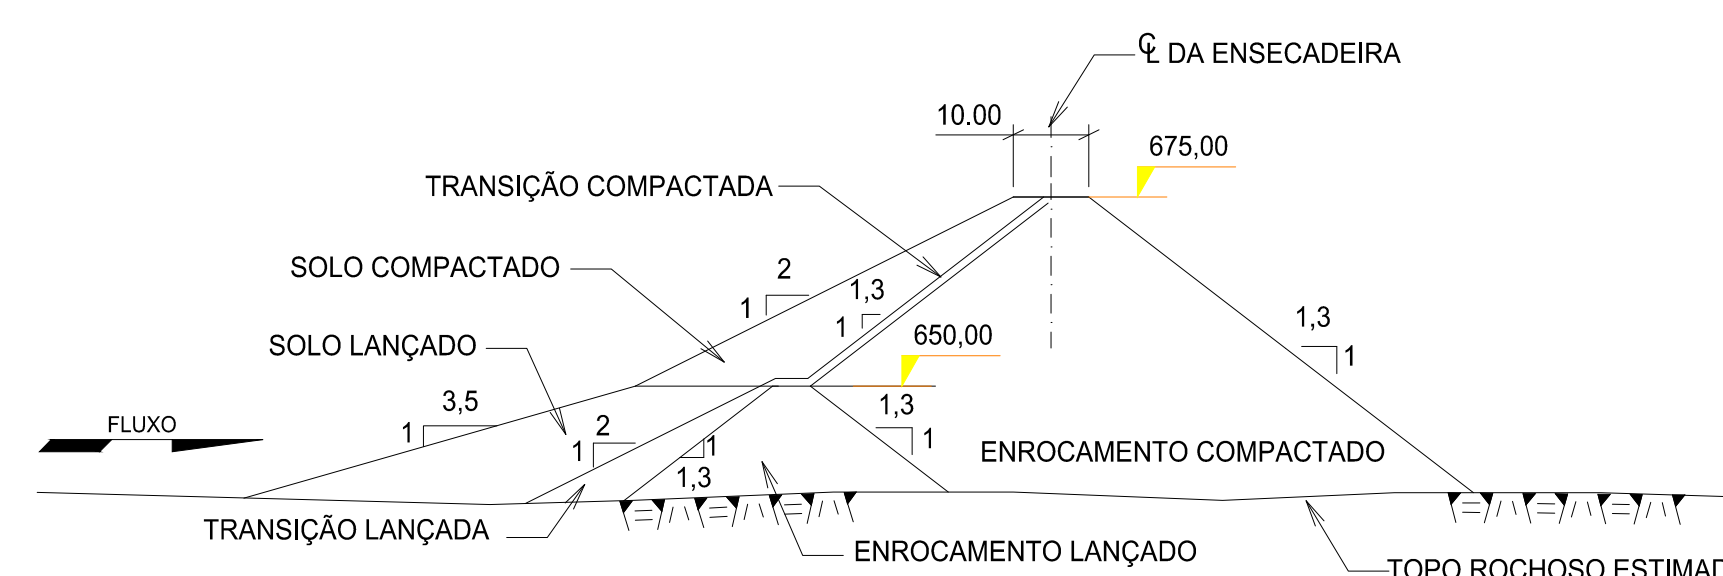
℄ DA ENSECADEIRA

10.00

675,00

TRANSIÇÃO COMPACTADA

SOLO COMPACTADO

2

1

1,3

1

1,3

1

650,00

SOLO LANÇADO

3,5

1

2

1

1

1,3

1,3

1

FLUXO

ENROCAMENTO COMPACTADO

TRANSIÇÃO LANÇADA

ENROCAMENTO LANÇADO

TOPO ROCHOSO ESTIMAD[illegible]